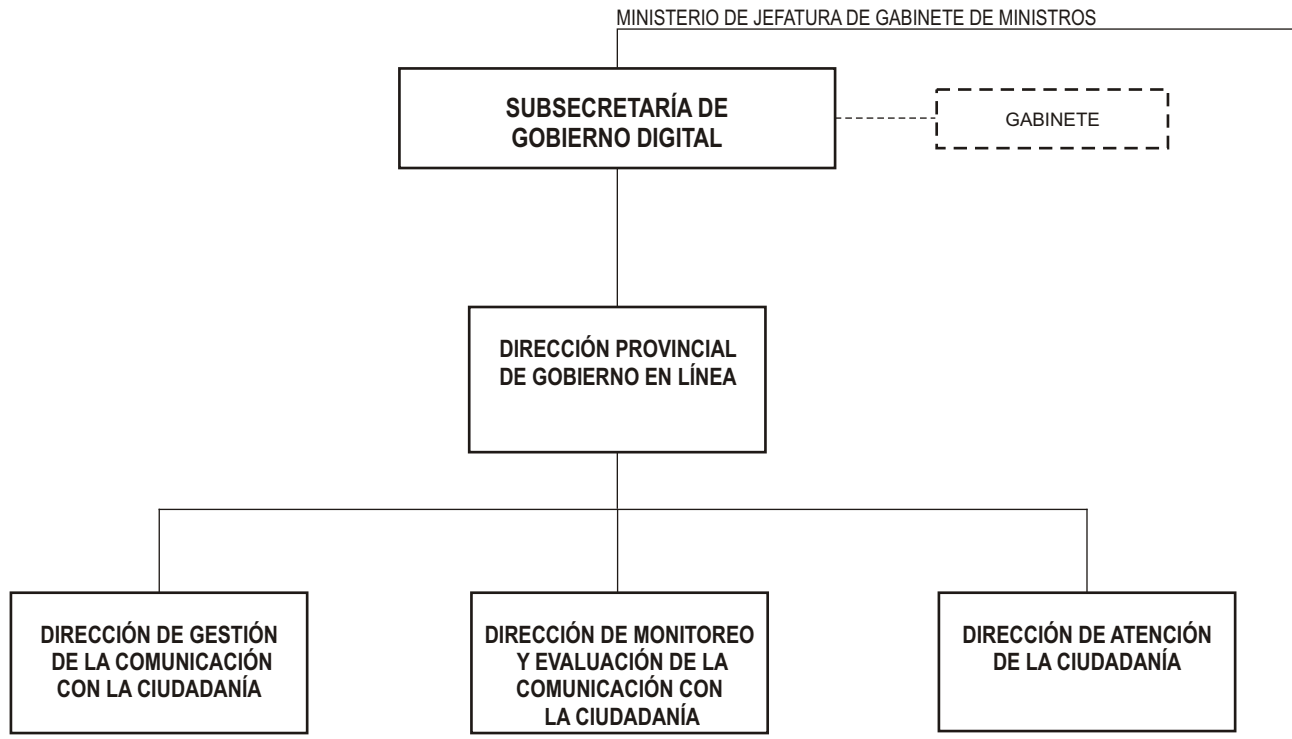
MINISTERIO DE JEFATURA DE GABINETE DE MINISTROS

SUBSECRETARÍA DE GOBIERNO DIGITAL

GABINETE

DIRECCIÓN PROVINCIAL DE GOBIERNO EN LÍNEA

DIRECCIÓN DE GESTIÓN DE LA COMUNICACIÓN CON LA CIUDADANÍA

DIRECCIÓN DE MONITOREO Y EVALUACIÓN DE LA COMUNICACIÓN CON LA CIUDADANÍA

DIRECCIÓN DE ATENCIÓN DE LA CIUDADANÍA